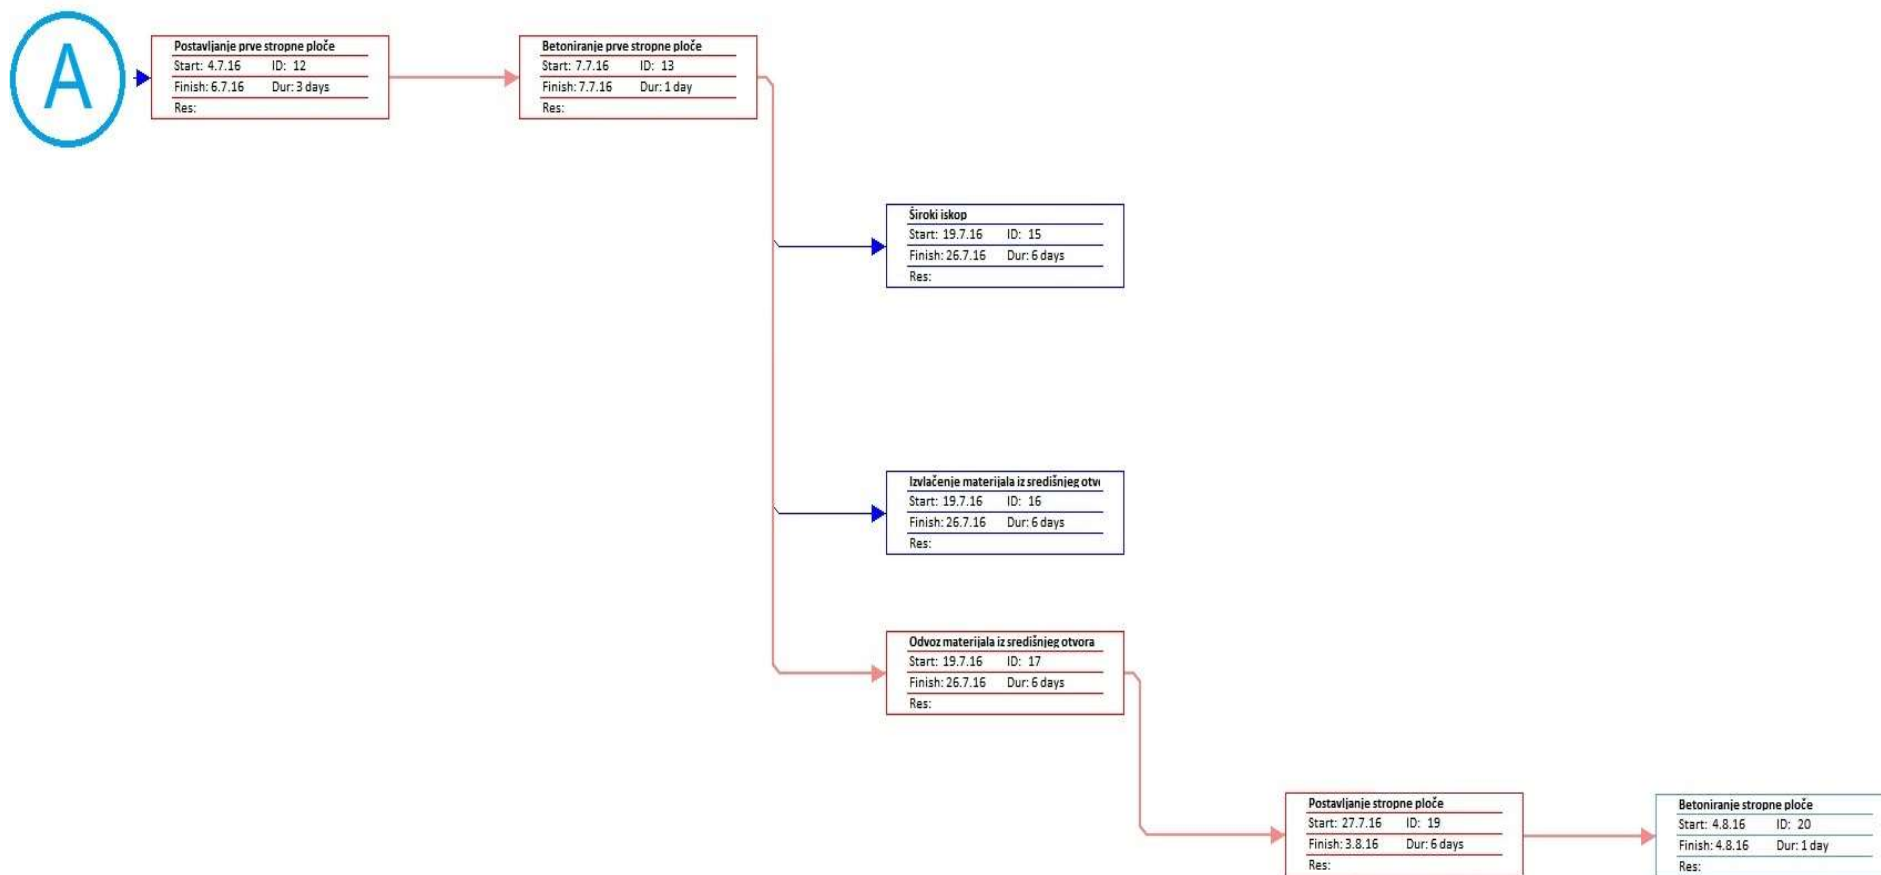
A

Postavljanje prve stropne ploče
Start: 4.7.16 ID: 12
Finish: 6.7.16 Dur: 3 days
Res:

Betoniranje prve stropne ploče
Start: 7.7.16 ID: 13
Finish: 7.7.16 Dur: 1 day
Res:

Široki iskop
Start: 19.7.16 ID: 15
Finish: 26.7.16 Dur: 6 days
Res:

Izvlačenje materijala iz središnjeg otv
Start: 19.7.16 ID: 16
Finish: 26.7.16 Dur: 6 days
Res:

Odvoz materijala iz središnjeg otvora
Start: 19.7.16 ID: 17
Finish: 26.7.16 Dur: 6 days
Res:

Postavljanje stropne ploče
Start: 27.7.16 ID: 19
Finish: 3.8.16 Dur: 6 days
Res:

Betoniranje stropne ploče
Start: 4.8.16 ID: 20
Finish: 4.8.16 Dur: 1 day
Res: